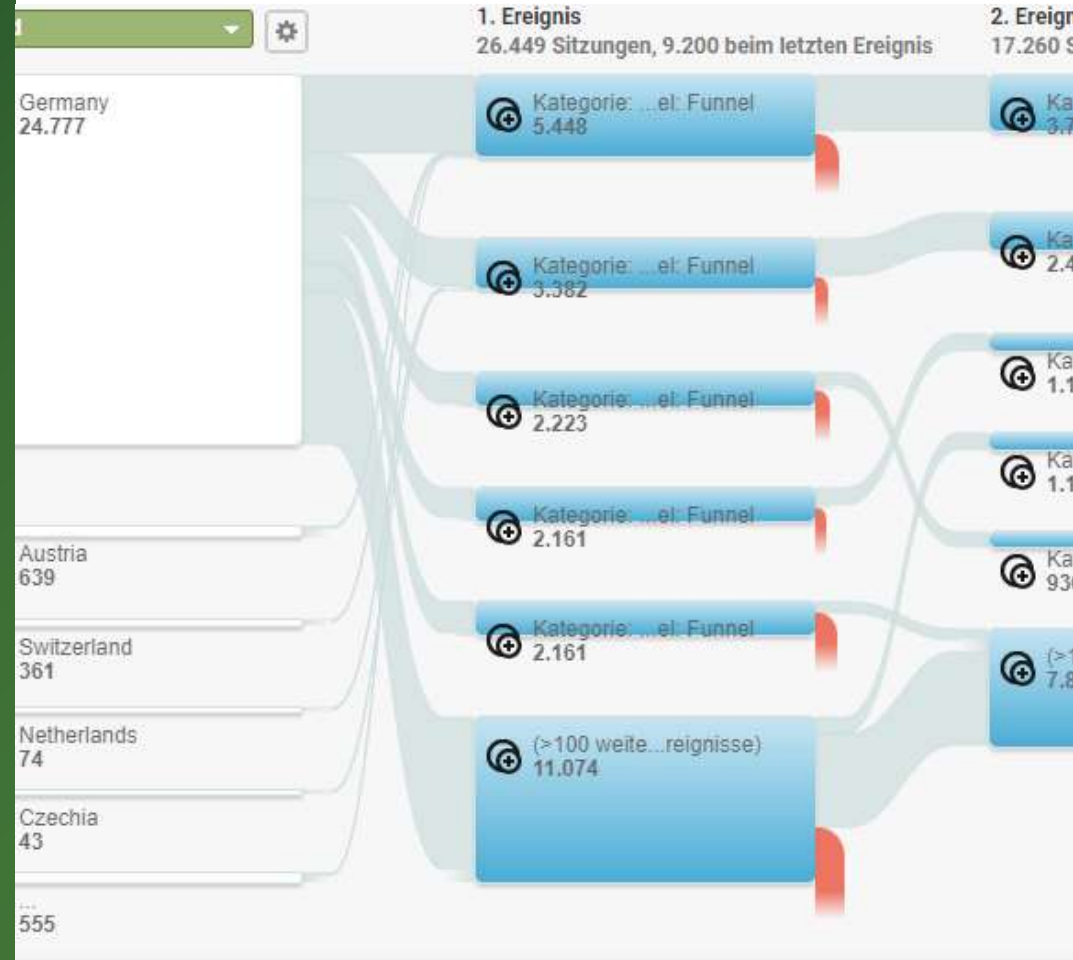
1. Ereignis
26.449 Sitzungen, 9.200 beim letzten Ereignis

2. Ereign
17.260 S

Germany
24.777

Austria
639

Switzerland
361

Netherlands
74

Czechia
43

...
555

Kategorie: ...el: Funnel
5.448

Kategorie: ...el: Funnel
3.382

Kategorie: ...el: Funnel
2.223

Kategorie: ...el: Funnel
2.161

Kategorie: ...el: Funnel
2.161

(>100 weite...reignisse)
11.074

Ka
3.7

Ka
2.4

Ka
1.1

Ka
1.1

Ka
93

(>1
7.8